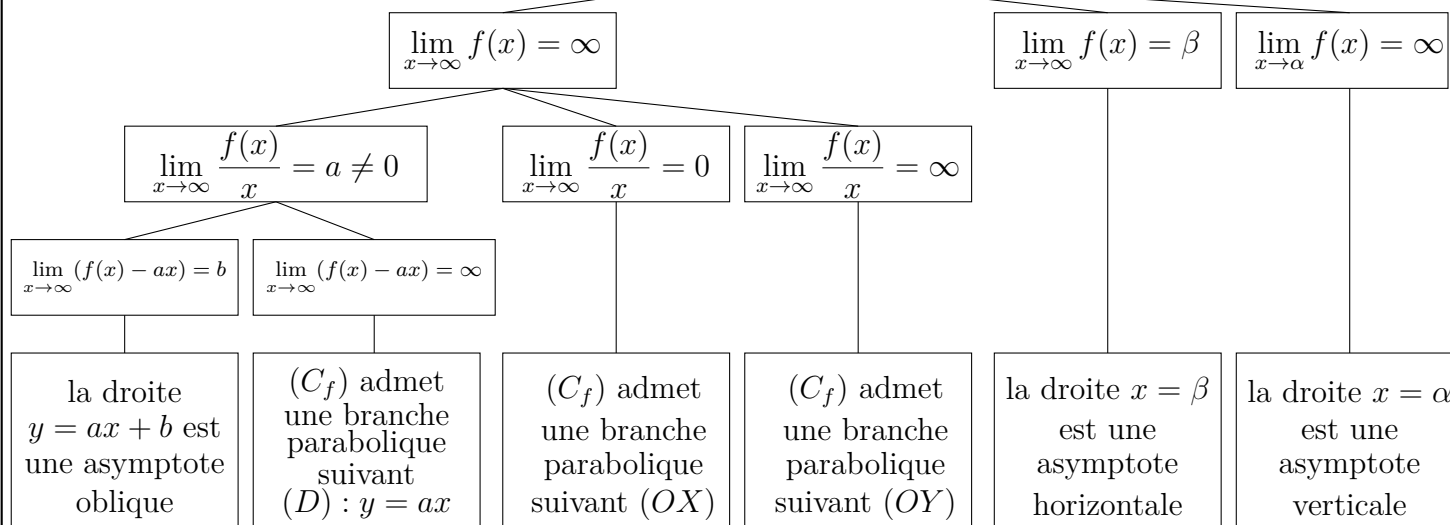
$\lim_{x\to\infty} f(x) = \infty$

$\lim_{x\to\infty} f(x) = \beta$

$\lim_{x\to\alpha} f(x) = \infty$

$\lim_{x\to\infty} \frac{f(x)}{x} = a \neq 0$

$\lim_{x\to\infty} \frac{f(x)}{x} = 0$

$\lim_{x\to\infty} \frac{f(x)}{x} = \infty$

$\lim_{x\to\infty} (f(x) - ax) = b$

$\lim_{x\to\infty} (f(x) - ax) = \infty$

la droite $y = ax + b$ est une asymptote oblique

$(C_f)$ admet une branche parabolique suivant $(D) : y = ax$

$(C_f)$ admet une branche parabolique suivant $(OX)$

$(C_f)$ admet une branche parabolique suivant $(OY)$

la droite $x = \beta$ est une asymptote horizontale

la droite $x = \alpha$ est une asymptote verticale